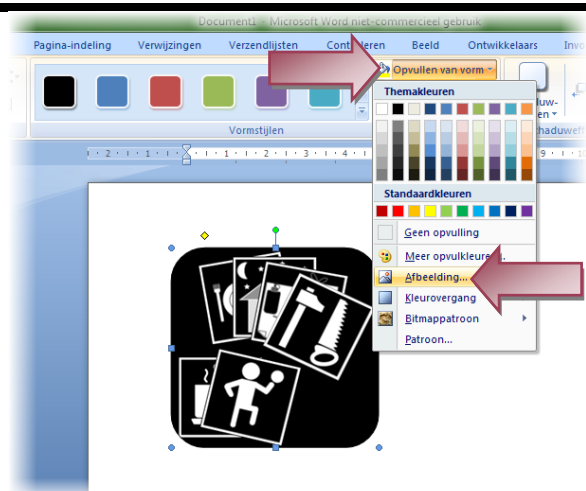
Document1 - Microsoft Word niet-commercieel gebruik

Pagina-indeling
Verwijzingen
Verzendlijsten
Controleren
Beeld
Ontwikkelaars
Invo

Opvullen van vorm

Vormstijlen

Thema​kleuren

Standaardkleuren

Geen opvulling
Meer opvulkleuren...
Afbeelding...
Kleurovergang
Bitmappatroon
Patroon...